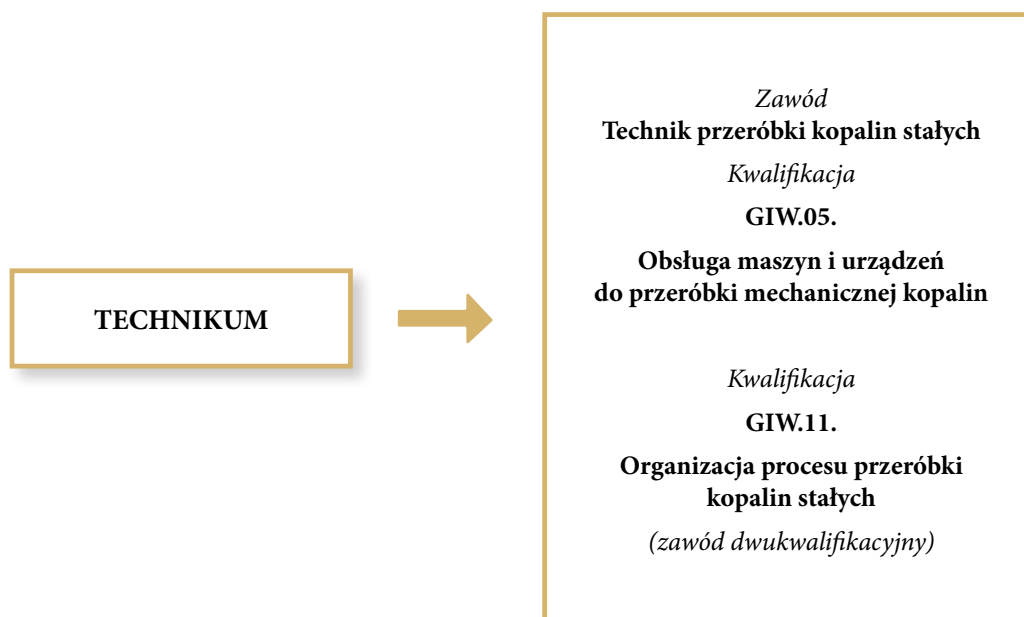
TECHNIKUM

Zawód
Technik przeróbki kopalin stałych

Kwalifikacja

GIW.05.

Obsługa maszyn i urządzeń do przeróbki mechanicznej kopalin

Kwalifikacja

GIW.11.

Organizacja procesu przeróbki kopalin stałych

(zawód dwukwalifikacyjny)